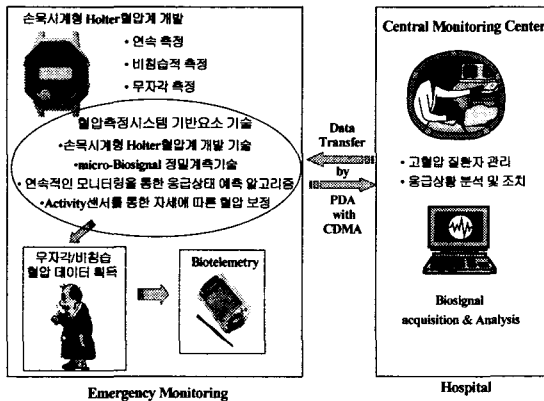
손목시계형 Holter혈압계 개발

• 연속 측정
• 비침습적 측정
• 무자각 측정

혈압측정시스템 기반요소 기술
•손목시계형 Holter혈압계 개발 기술
•micro-Biosignal 정밀계측기술
• 연속적인 모니터링을 통한 응급상태 예측 알고리즘
•Activity센서를 통한 자세에 따른 혈압 보정

무자각/비침습 혈압 데이터 획득

Biotelemetry

Emergency Monitoring

Data Transfer by PDA with CDMA

Central Monitoring Center

• 고혈압 질환자 관리
• 응급상황 분석 및 조치

Biosignal acquisition & Analysis

Hospital